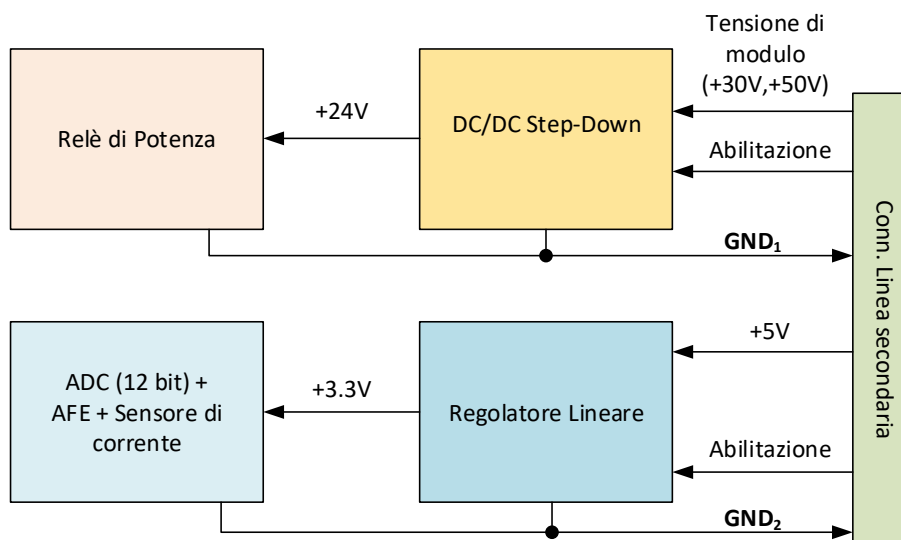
Relè di Potenza

+24V

DC/DC Step-Down

Tensione di modulo (+30V,+50V)

Abilitazione

$GND_1$

Conn. Linea secondaria

ADC (12 bit) + AFE + Sensore di corrente

+3.3V

Regolatore Lineare

+5V

Abilitazione

$GND_2$